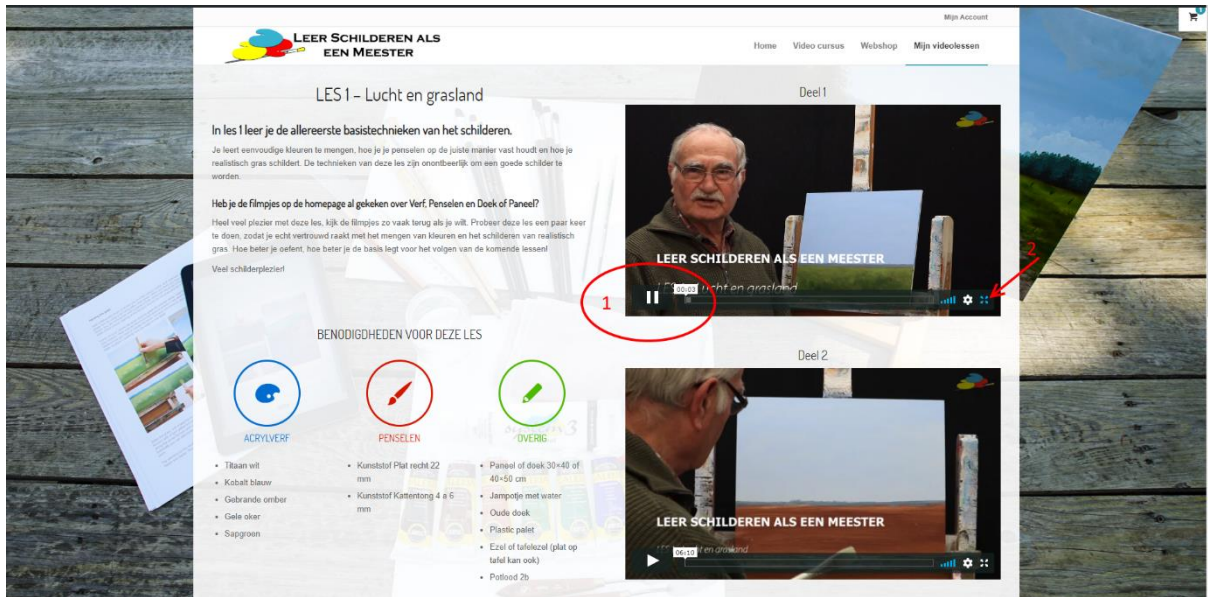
Mijn Account

LEER SCHILDEREN ALS EEN MEESTER

Home Video cursus Webshop Mijn videolessen

LES 1 – Lucht en grasland

In les 1 leer je de allereerste basistechnieken van het schilderen.

Je leert eenvoudige kleuren te mengen, hoe je je penselen op de juiste manier vast houdt en hoe je realistisch gras schildert. De technieken van deze les zijn onontbeerlijk om een goede schilder te worden.

Heb je de filmpjes op de homepage al gekeken over Verf, Penselen en Doek of Paneel?

Heel veel plezier met deze les, kijk de filmpjes zo vaak terug als je wilt. Probeer deze les een paar keer te doen, zodat je echt vertrouwd raakt met het mengen van kleuren en het schilderen van realistisch gras. Hoe beter je oefent, hoe beter je de basis legt voor het volgen van de komende lessen!

Veel schilderplezier!

Deel 1

LEER SCHILDEREN ALS EEN MEESTER

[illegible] Lucht en grasland

00:03

1

2

BENODIGDHEDEN VOOR DEZE LES

ACRYLVERF

- Titaan wit
- Kobalt blauw
- Gebrande omber
- Gele oker
- Sapgroen

PENSELEN

- Kunststof Plat recht 22 mm
- Kunststof Kattentong 4 à 6 mm

OVERIG

- Paneel of doek 30×40 of 40×50 cm
- Jampotje met water
- Oude doek
- Plastic palet
- Ezel of tafelezel (plat op tafel kan ook)
- Potlood 2b

Deel 2

LEER SCHILDEREN ALS EEN MEESTER

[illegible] en grasland

06:10